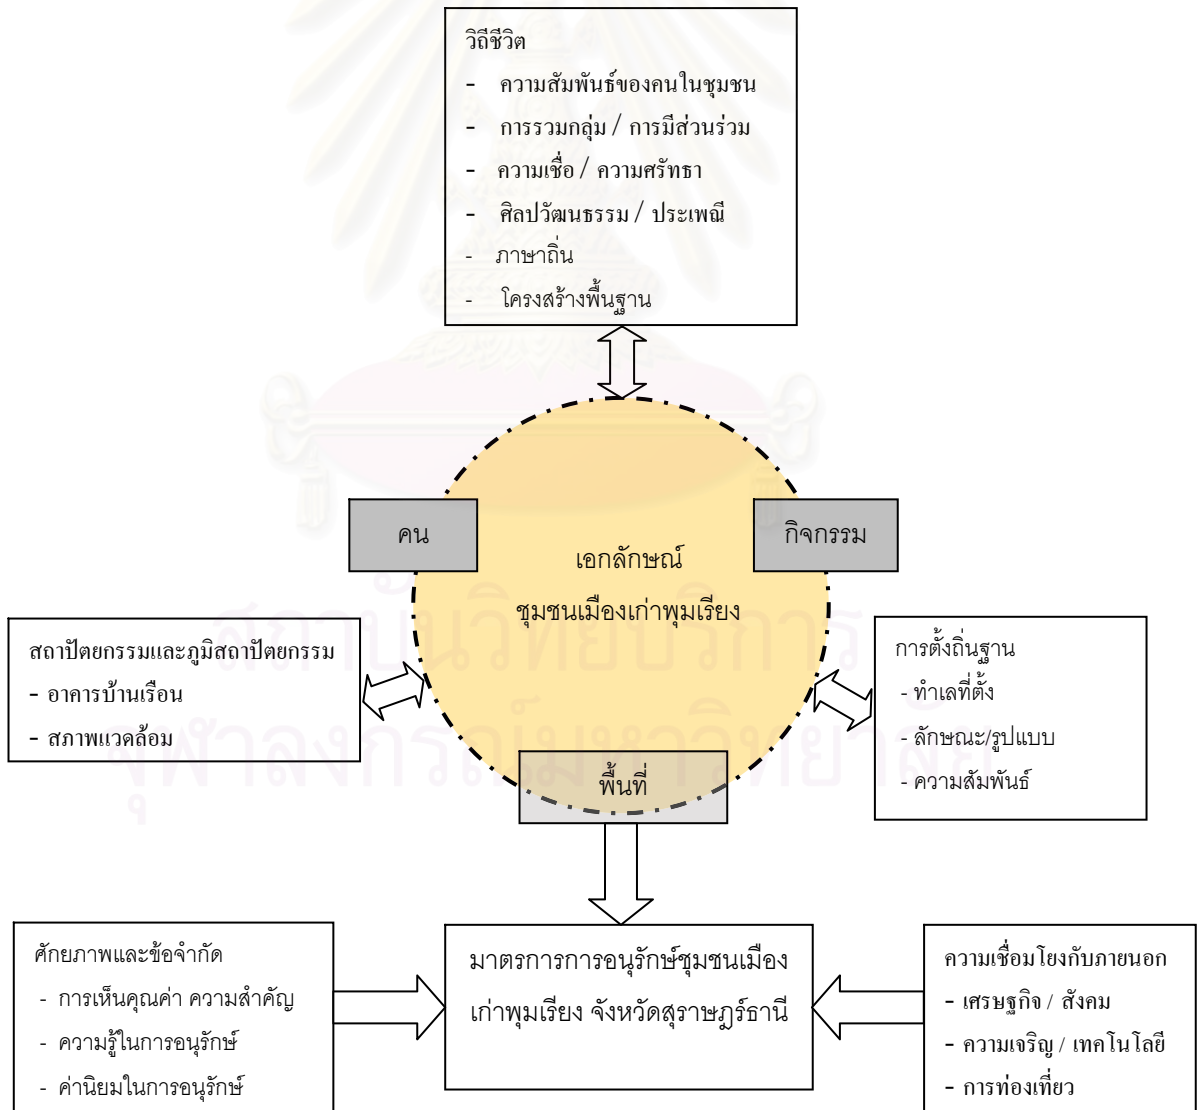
วิถีชีวิต
- ความสัมพันธ์ของคนในชุมชน
- การรวมกลุ่ม / การมีส่วนร่วม
- ความเชื่อ / ความศรัทธา
- ศิลปวัฒนธรรม / ประเพณี
- ภาษาถิ่น
- โครงสร้างพื้นฐาน

คน

กิจกรรม

เอกลักษณ์
ชุมชนเมืองเก่าพุมเรียง

สถาปัตยกรรมและภูมิสถาปัตยกรรม
- อาคารบ้านเรือน
- สภาพแวดล้อม

การตั้งถิ่นฐาน
- ทำเลที่ตั้ง
- ลักษณะ/รูปแบบ
- ความสัมพันธ์

พื้นที่

ศักยภาพและข้อจำกัด
- การเห็นคุณค่า ความสำคัญ
- ความรู้ในการอนุรักษ์
- ค่านิยมในการอนุรักษ์

มาตรการการอนุรักษ์ชุมชนเมืองเก่าพุมเรียง จังหวัดสุราษฎร์ธานี

ความเชื่อมโยงกับภายนอก
- เศรษฐกิจ / สังคม
- ความเจริญ / เทคโนโลยี
- การท่องเที่ยว

สถาบันวิทยบริการ
จุฬาลงกรณ์มหาวิทยาลัย